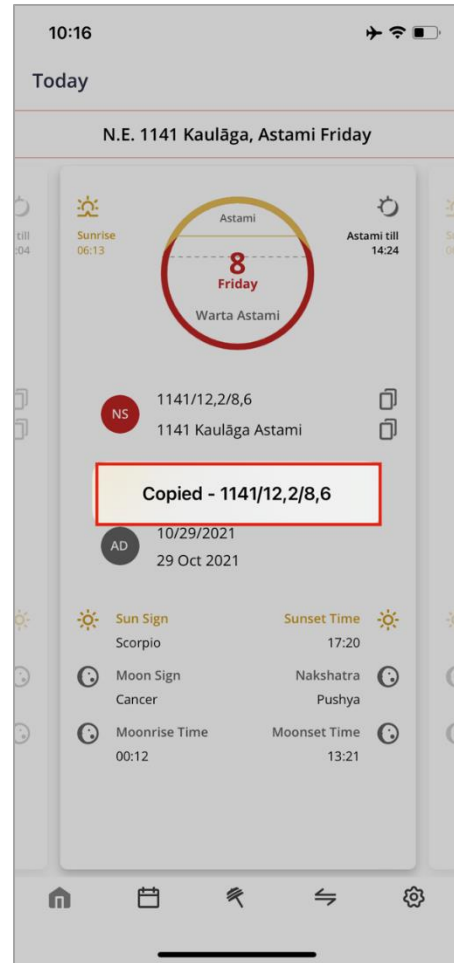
10:16

Today

N.E. 1141 Kaulāga, Astami Friday

till
:04

Sunrise
06:13

Astami

8
Friday

Warta Astami

Astami till
14:24

NS

1141/12,2/8,6

1141 Kaulāga Astami

Copied - 1141/12,2/8,6

AD

10/29/2021

29 Oct 2021

Sun Sign
Scorpio

Sunset Time
17:20

Moon Sign
Cancer

Nakshatra
Pushya

Moonrise Time
00:12

Moonset Time
13:21